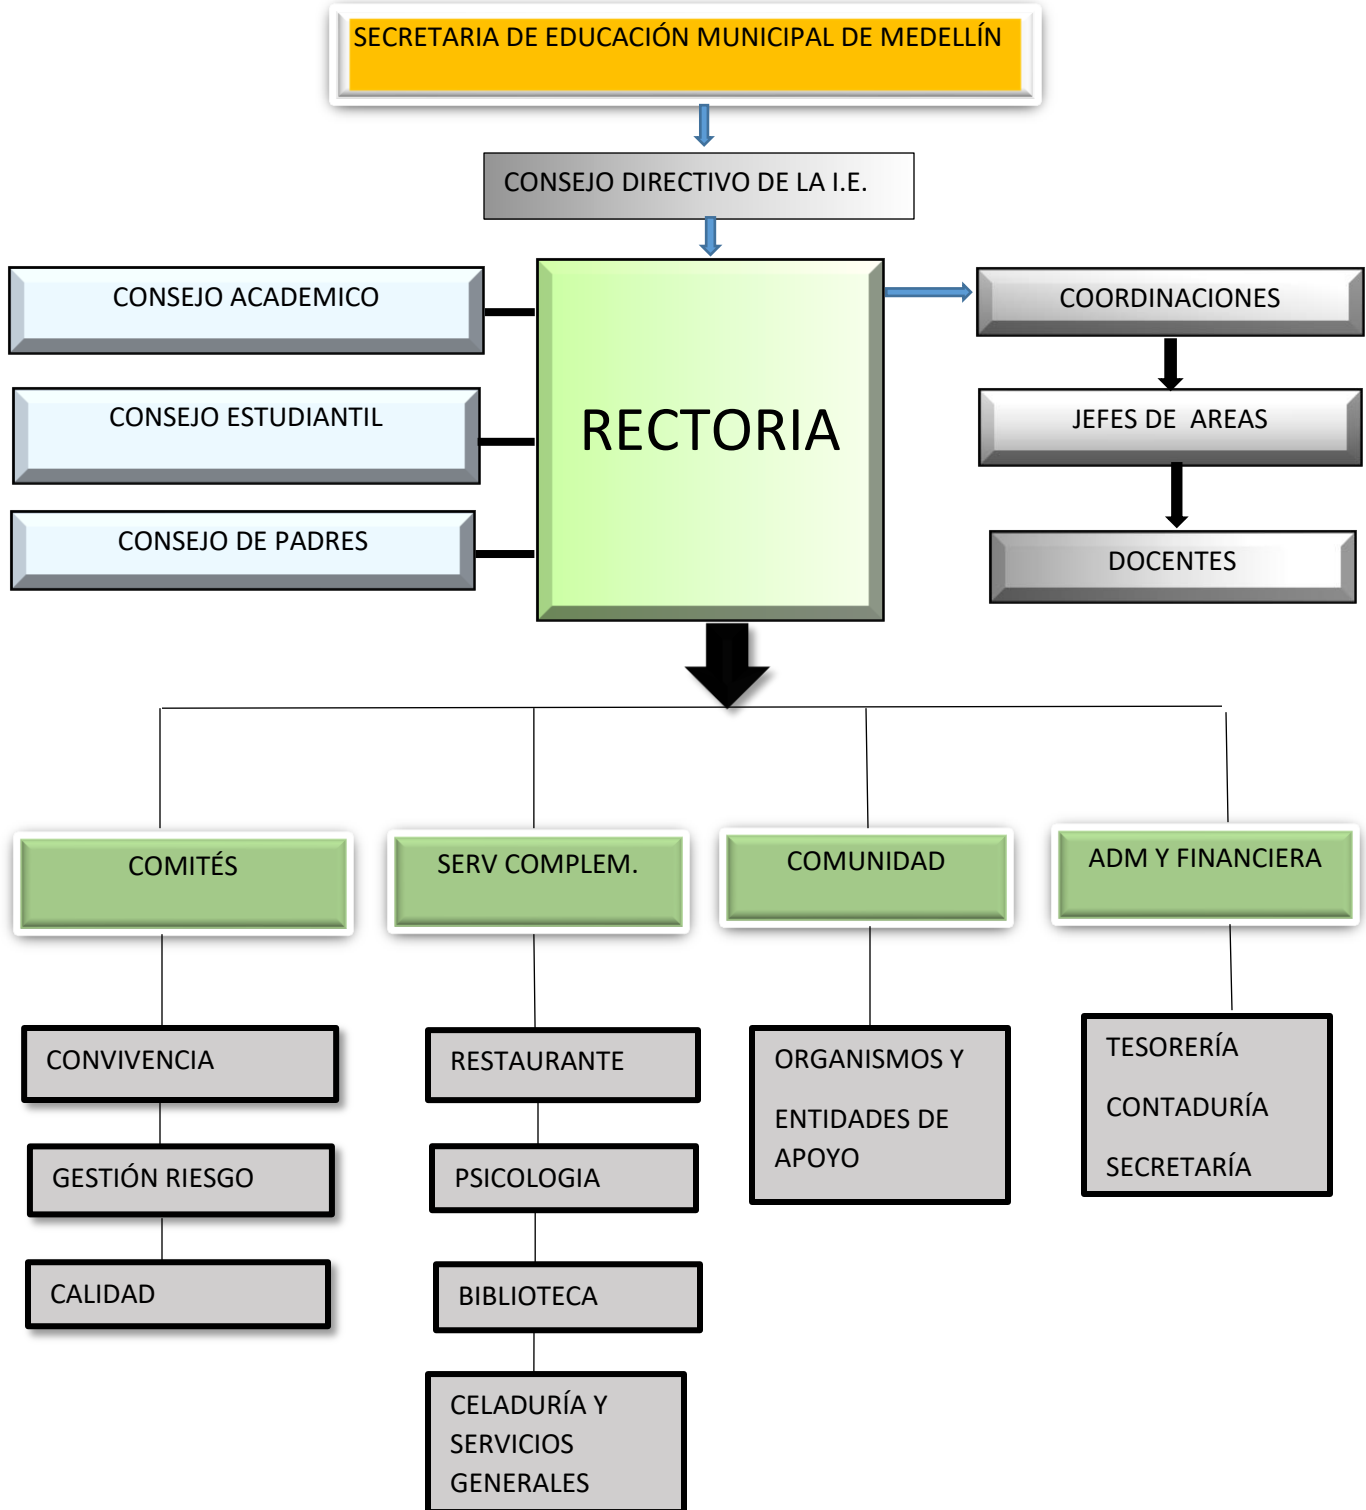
SECRETARIA DE EDUCACIÓN MUNICIPAL DE MEDELLÍN

CONSEJO DIRECTIVO DE LA I.E.

CONSEJO ACADEMICO

CONSEJO ESTUDIANTIL

CONSEJO DE PADRES

RECTORIA

COORDINACIONES

JEFES DE AREAS

DOCENTES

COMITÉS

SERV COMPLEM.

COMUNIDAD

ADM Y FINANCIERA

CONVIVENCIA

GESTIÓN RIESGO

CALIDAD

RESTAURANTE

PSICOLOGIA

BIBLIOTECA

CELADURÍA Y SERVICIOS GENERALES

ORGANISMOS Y ENTIDADES DE APOYO

TESORERÍA

CONTADURÍA

SECRETARÍA